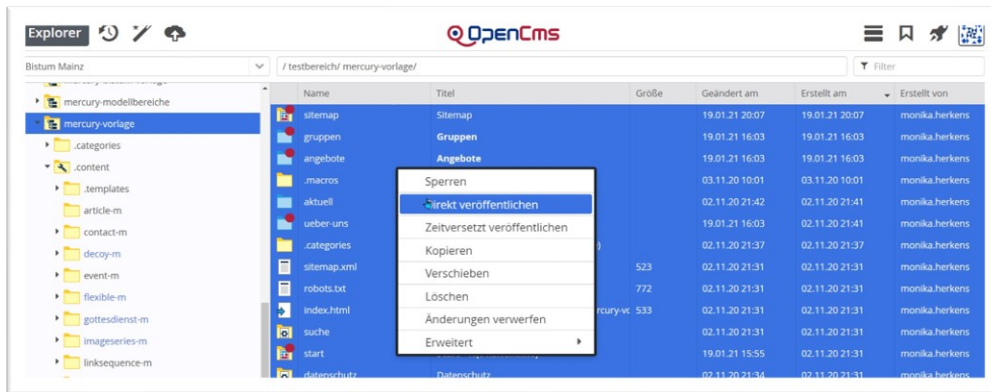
Explorer

OpenCms

Bistum Mainz

/ testbereich/ mercury-vorlage/

Filter

mercury-modellbereiche
mercury-vorlage
.categories
.content
.templates
article-m
contact-m
decoy-m
event-m
flexible-m
gottesdienst-m
imageseries-m
linksequence-m

| Name | Titel | Größe | Geändert am | Erstellt am | Erstellt von |
|---|---|---|---|---|---|
| sitemap | Sitemap | | 19.01.21 20:07 | 19.01.21 20:07 | monika.herkens |
| gruppen | Gruppen | | 19.01.21 16:03 | 19.01.21 16:03 | monika.herkens |
| angebote | Angebote | | 19.01.21 16:03 | 19.01.21 16:03 | monika.herkens |
| .macros | | | 03.11.20 10:01 | 03.11.20 10:01 | monika.herkens |
| aktuell | | | 02.11.20 21:42 | 02.11.20 21:41 | monika.herkens |
| ueber-uns | | | 19.01.21 16:03 | 02.11.20 21:41 | monika.herkens |
| .categories | | | 02.11.20 21:37 | 02.11.20 21:37 | monika.herkens |
| sitemap.xml | | 523 | 02.11.20 21:31 | 02.11.20 21:31 | monika.herkens |
| robots.txt | | 772 | 02.11.20 21:31 | 02.11.20 21:31 | monika.herkens |
| index.html | rcury-vo | 533 | 02.11.20 21:31 | 02.11.20 21:31 | monika.herkens |
| suche | | | 02.11.20 21:31 | 02.11.20 21:31 | monika.herkens |
| start | | | 19.01.21 15:55 | 02.11.20 21:31 | monika.herkens |
| datenschutz | Datenschutz | | 02.11.20 21:34 | 02.11.20 21:31 | monika.herkens |

Sperren
Direkt veröffentlichen
Zeitversetzt veröffentlichen
Kopieren
Verschieben
Löschen
Änderungen verwerfen
Erweitert